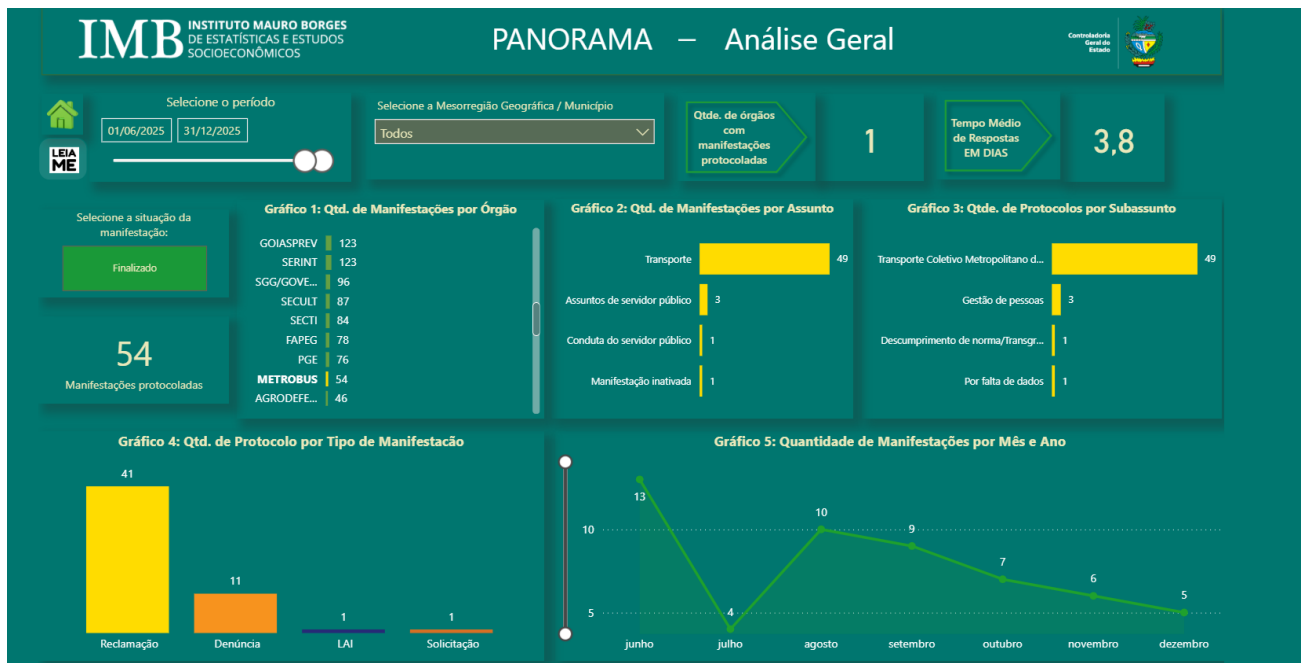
IMB INSTITUTO MAURO BORGES DE ESTATÍSTICAS E ESTUDOS SOCIOECONÔMICOS

PANORAMA – Análise Geral

Controladoria Geral do Estado

LEIA ME

Selecione o período

01/06/2025 31/12/2025

Selecione a Mesorregião Geográfica / Município

Todos

Qtde. de órgãos com manifestações protocoladas

1

Tempo Médio de Respostas EM DIAS

3,8

Selecione a situação da manifestação:

Finalizado

54

Manifestações protocoladas

Gráfico 1: Qtd. de Manifestações por Órgão

| GOIASPREV | 123 |
|---|---|
| SERINT | 123 |
| SGG/GOVE... | 96 |
| SECULT | 87 |
| SECTI | 84 |
| FAPEG | 78 |
| PGE | 76 |
| METROBUS | 54 |
| AGRODEFE... | 46 |

Gráfico 2: Qtd. de Manifestações por Assunto

| Transporte | 49 |
|---|---|
| Assuntos de servidor público | 3 |
| Conduta do servidor público | 1 |
| Manifestação inativada | 1 |

Gráfico 3: Qtde. de Protocolos por Subassunto

| Transporte Coletivo Metropolitano d... | 49 |
|---|---|
| Gestão de pessoas | 3 |
| Descumprimento de norma/Transgr... | 1 |
| Por falta de dados | 1 |

Gráfico 4: Qtd. de Protocolo por Tipo de Manifestacão

| Reclamação | Denúncia | LAI | Solicitação |
|---|---|---|---|
| 41 | 11 | 1 | 1 |

Gráfico 5: Quantidade de Manifestações por Mês e Ano

10
5

| junho | julho | agosto | setembro | outubro | novembro | dezembro |
|---|---|---|---|---|---|---|
| 13 | 4 | 10 | 9 | 7 | 6 | 5 |